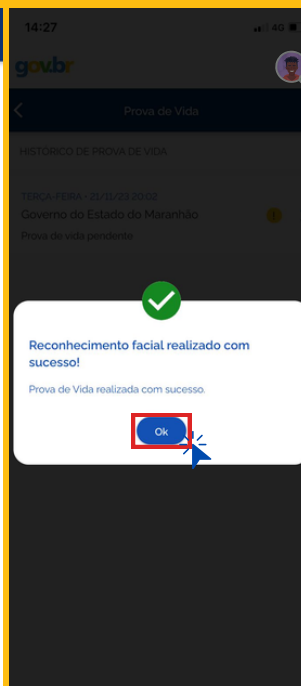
14:27
4G

gov.br

Prova de Vida

HISTÓRICO DE PROVA DE VIDA

TERÇA-FEIRA - 21/11/23 20:02
Governo do Estado do Maranhão
Prova de vida pendente

Reconhecimento facial realizado com sucesso!

Prova de Vida realizada com sucesso.

Ok